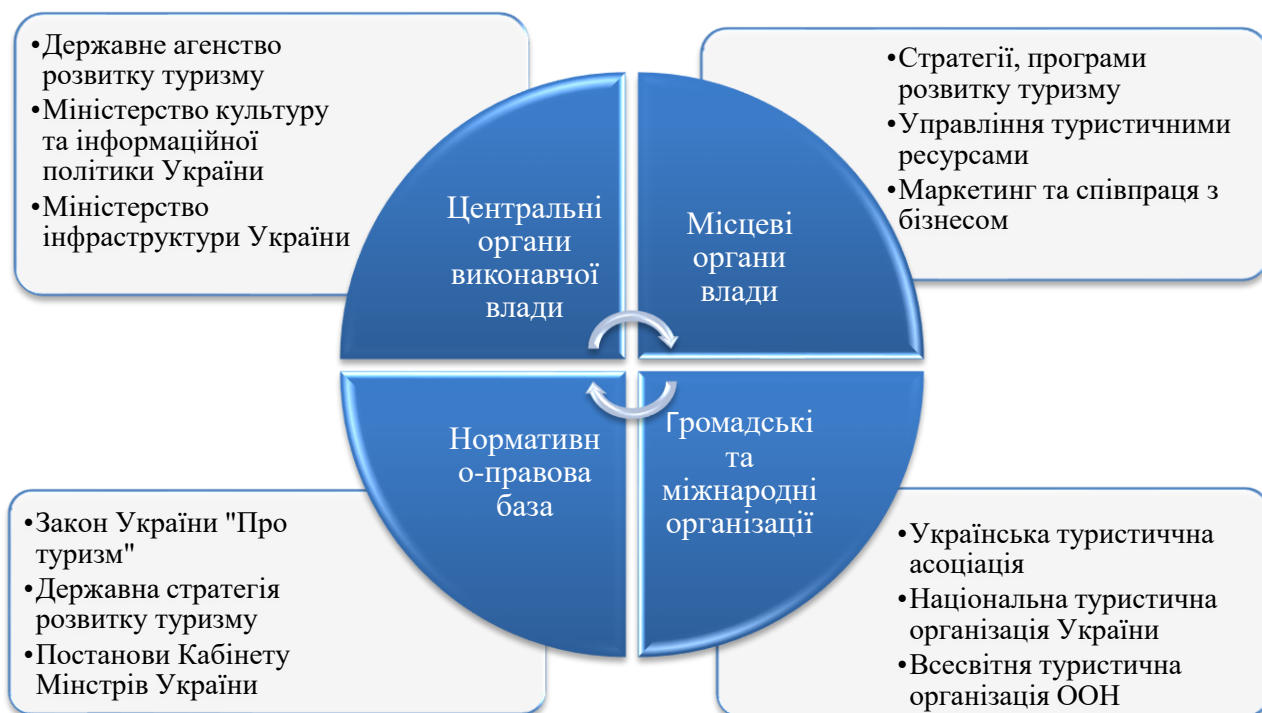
•Державне агенство розвитку туризму
•Міністерство культуру та інформаційної політики України
•Міністерство інфраструктури України

•Стратегії, програми розвитку туризму
•Управління туристичними ресурсами
•Маркетинг та співпраця з бізнесом

Центральні органи виконавчої влади

Місцеві органи влади

Нормативно-правова база

Громадські та міжнародні організації

•Закон України "Про туризм"
•Державна стратегія розвитку туризму
•Постанови Кабінету Мінстрів України

•Українська туристична асоціація
•Національна туристична організація України
•Всесвітня туристична організація ООН